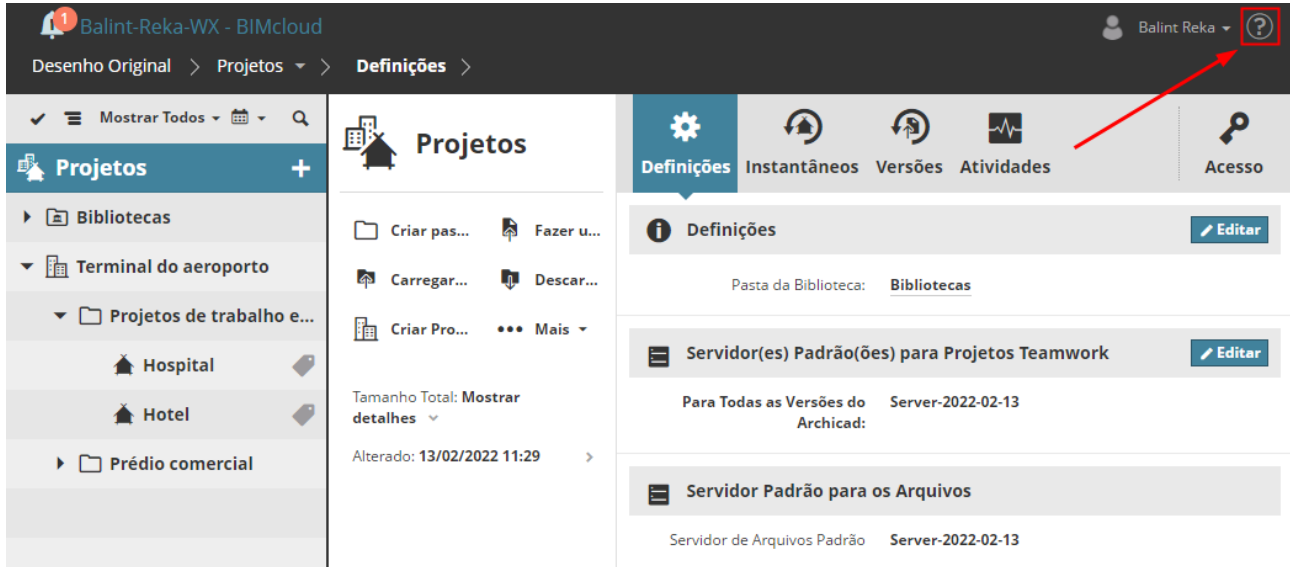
1 Balint-Reka-WX - BIMcloud

Balint Reka ?

Desenho Original > Projetos > Definições >

Mostrar Todos

Projetos +

Bibliotecas

Terminal do aeroporto

Projetos de trabalho e...

Hospital

Hotel

Prédio comercial

Projetos

Criar pas... Fazer u...

Carregar... Descar...

Criar Pro... ••• Mais

Tamanho Total: Mostrar detalhes

Alterado: 13/02/2022 11:29

Definições Instantâneos Versões Atividades Acesso

Definições Editar

Pasta da Biblioteca: Bibliotecas

Servidor(es) Padrão(ões) para Projetos Teamwork Editar

Para Todas as Versões do Archicad: Server-2022-02-13

Servidor Padrão para os Arquivos

Servidor de Arquivos Padrão Server-2022-02-13